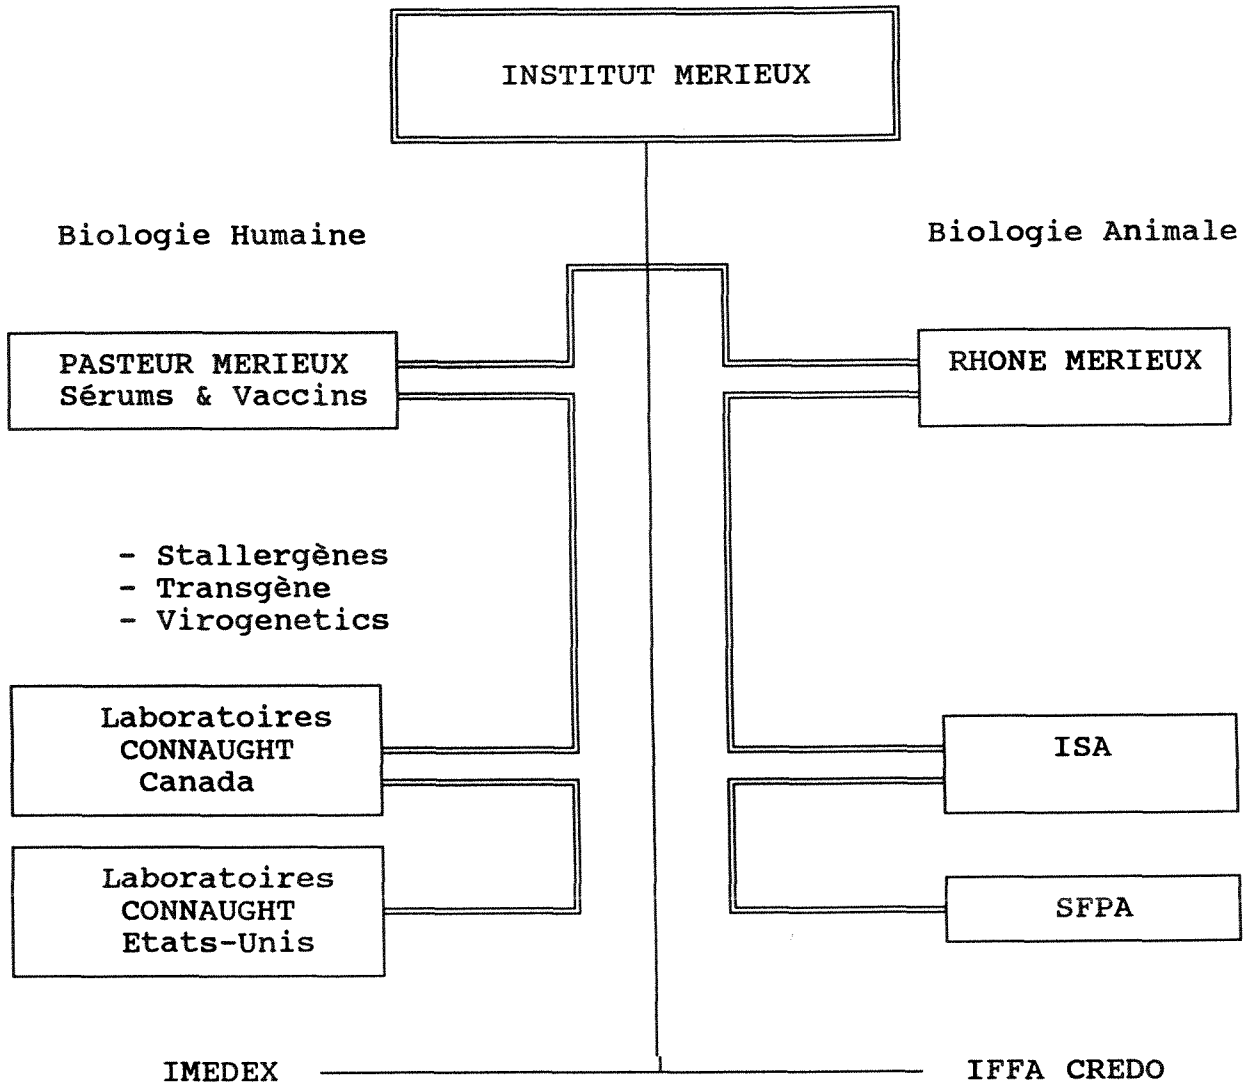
INSTITUT MERIEUX

Biologie Humaine

Biologie Animale

PASTEUR MERIEUX
Sérums & Vaccins

RHONE MERIEUX

- Stallergènes
- Transgène
- Virogenetics

Laboratoires
CONNAUGHT
Canada

ISA

Laboratoires
CONNAUGHT
Etats-Unis

SFPA

IMEDEX

IFFA CREDO